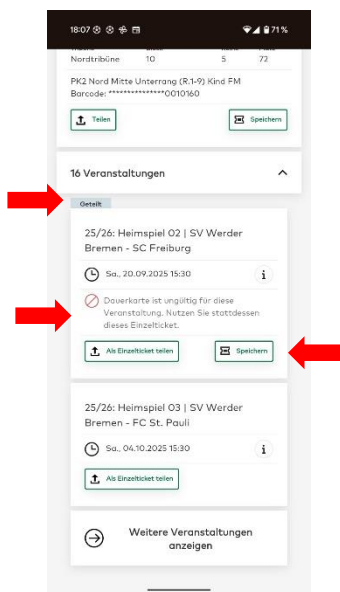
18:07 71%

Nordtribüne 10 5 72

PK2 Nord Mitte Unterrang (R.1-9) Kind FM
Barcode: ***************0010160

Teilen

Speichern

16 Veranstaltungen

Geteilt

25/26: Heimspiel 02 | SV Werder Bremen - SC Freiburg

Sa., 20.09.2025 15:30

i

Dauerkarte ist ungültig für diese Veranstaltung. Nutzen Sie stattdessen dieses Einzelticket.

Als Einzelticket teilen

Speichern

25/26: Heimspiel 03 | SV Werder Bremen - FC St. Pauli

Sa., 04.10.2025 15:30

i

Als Einzelticket teilen

Weitere Veranstaltungen anzeigen